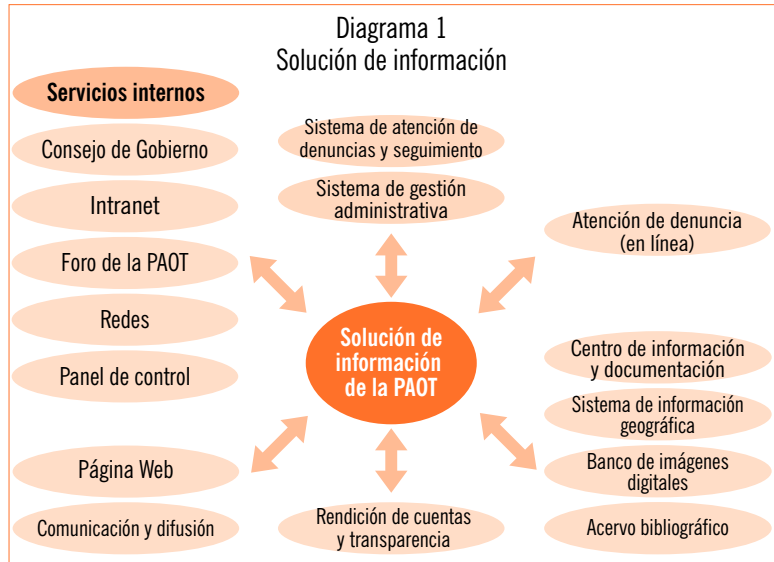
Diagrama 1
Solución de información

Servicios internos

Consejo de Gobierno

Intranet

Foro de la PAOT

Redes

Panel de control

Sistema de atención de denuncias y seguimiento

Sistema de gestión administrativa

Atención de denuncia (en línea)

Solución de información de la PAOT

Centro de información y documentación

Sistema de información geográfica

Banco de imágenes digitales

Acervo bibliográfico

Página Web

Comunicación y difusión

Rendición de cuentas y transparencia